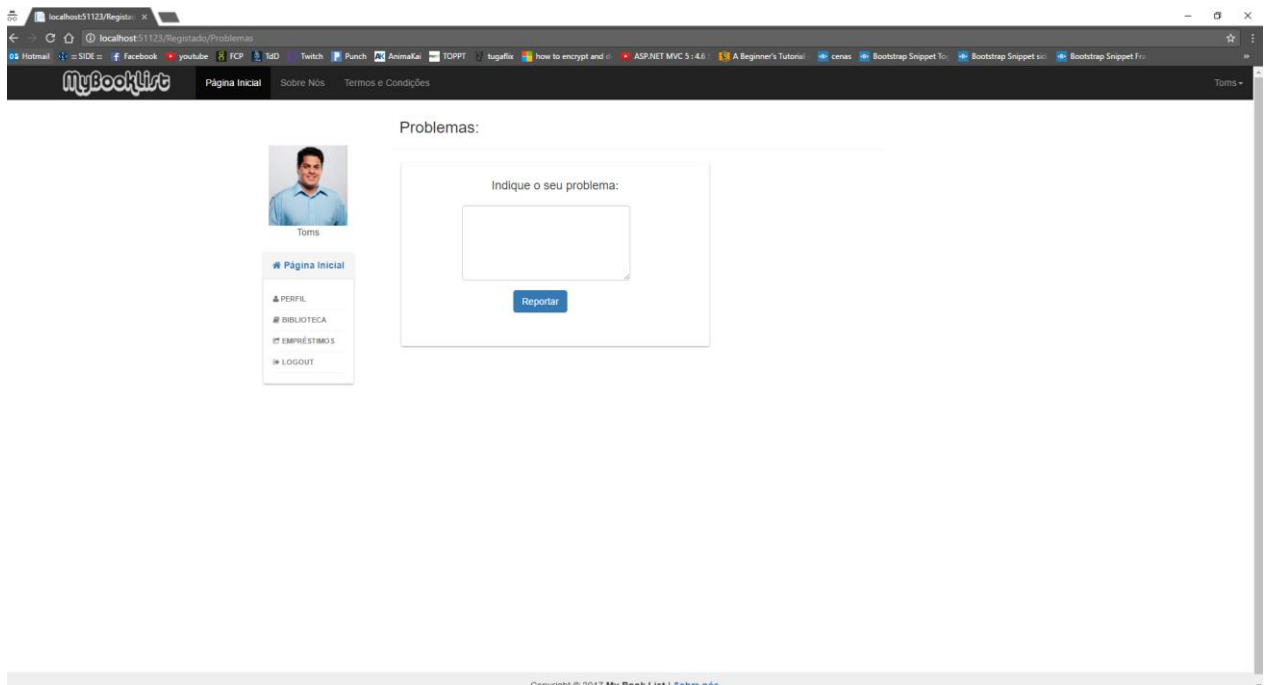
localhost:51123/Registad ×

localhost:51123/Registado/Problemas

Hotmail =SIDE= Facebook youtube FCP TdD Twitch Punch AnimaKai TOPPT tugaflix how to encrypt and d ASP.NET MVC 5 : 4.6 A Beginner's Tutorial cenas Bootstrap Snippet To Bootstrap Snippet sic Bootstrap Snippet Fr

MyBookList Página Inicial Sobre Nós Termos e Condições Toms

Problemas:

Toms

Página Inicial

PERFIL
BIBLIOTECA
EMPRÉSTIMOS
LOGOUT

Indique o seu problema:

Reportar

Copyright © 2017 My Book List | Sobre nós